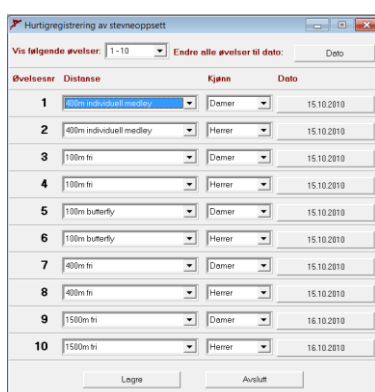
Hurtigregistrering av stevneoppsett

Vis følgende øvelser: 1 - 10 Endre alle øvelser til dato: Dato

| Øvelsesnr | Distanse | Kjønn | Dato |
|---|---|---|---|
| 1 | 400m individuell medley | Damer | 15.10.2010 |
| 2 | 400m individuell medley | Herrer | 15.10.2010 |
| 3 | 100m fri | Damer | 15.10.2010 |
| 4 | 100m fri | Herrer | 15.10.2010 |
| 5 | 100m butterfly | Damer | 15.10.2010 |
| 6 | 100m butterfly | Herrer | 15.10.2010 |
| 7 | 400m fri | Damer | 15.10.2010 |
| 8 | 400m fri | Herrer | 15.10.2010 |
| 9 | 1500m fri | Damer | 16.10.2010 |
| 10 | 1500m fri | Herrer | 16.10.2010 |

Lagre Avslutt